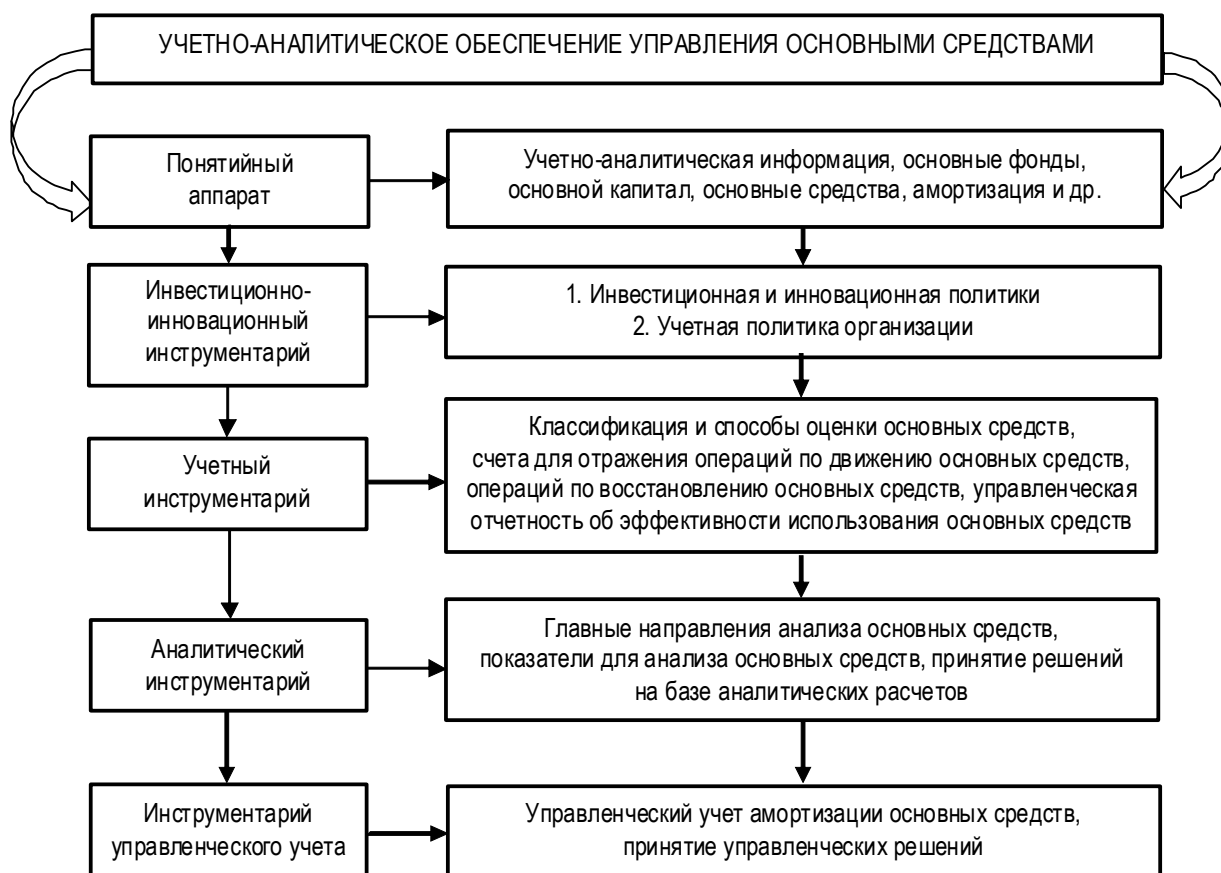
УЧЕТНО-АНАЛИТИЧЕСКОЕ ОБЕСПЕЧЕНИЕ УПРАВЛЕНИЯ ОСНОВНЫМИ СРЕДСТВАМИ

Понятийный аппарат

Учетно-аналитическая информация, основные фонды, основной капитал, основные средства, амортизация и др.

Инвестиционно-инновационный инструментарий

1. Инвестиционная и инновационная политики
2. Учетная политика организации

Учетный инструментарий

Классификация и способы оценки основных средств, счета для отражения операций по движению основных средств, операций по восстановлению основных средств, управленческая отчетность об эффективности использования основных средств

Аналитический инструментарий

Главные направления анализа основных средств, показатели для анализа основных средств, принятие решений на базе аналитических расчетов

Инструментарий управленческого учета

Управленческий учет амортизации основных средств, принятие управленческих решений